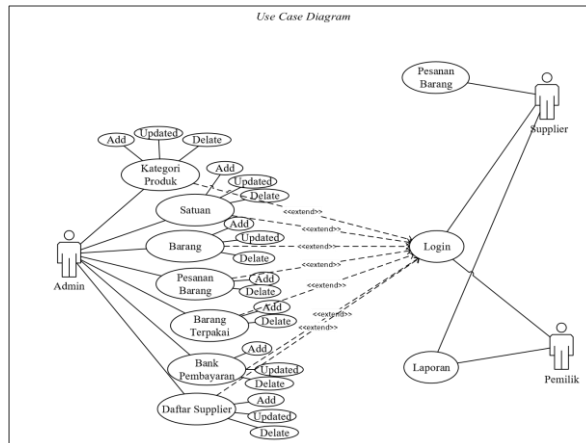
Use Case Diagram

Pesanan Barang

Supplier

Add
Updated
Delate
Kategori Produk

Add
Updated
Delate
Satuan

Add
Updated
Barang
Delate

Pesanan Barang
Add
Delate

Add
Barang Terpakai
Delate

Add
Bank Pembayaran
Updated
Delate

Daftar Supplier
Add
Updated
Delate

Admin

<<extend>>
<<extend>>
<<extend>>
<<extend>>
<<extend>>
<<extend>>
<<extend>>

Login

Laporan

Pemilik